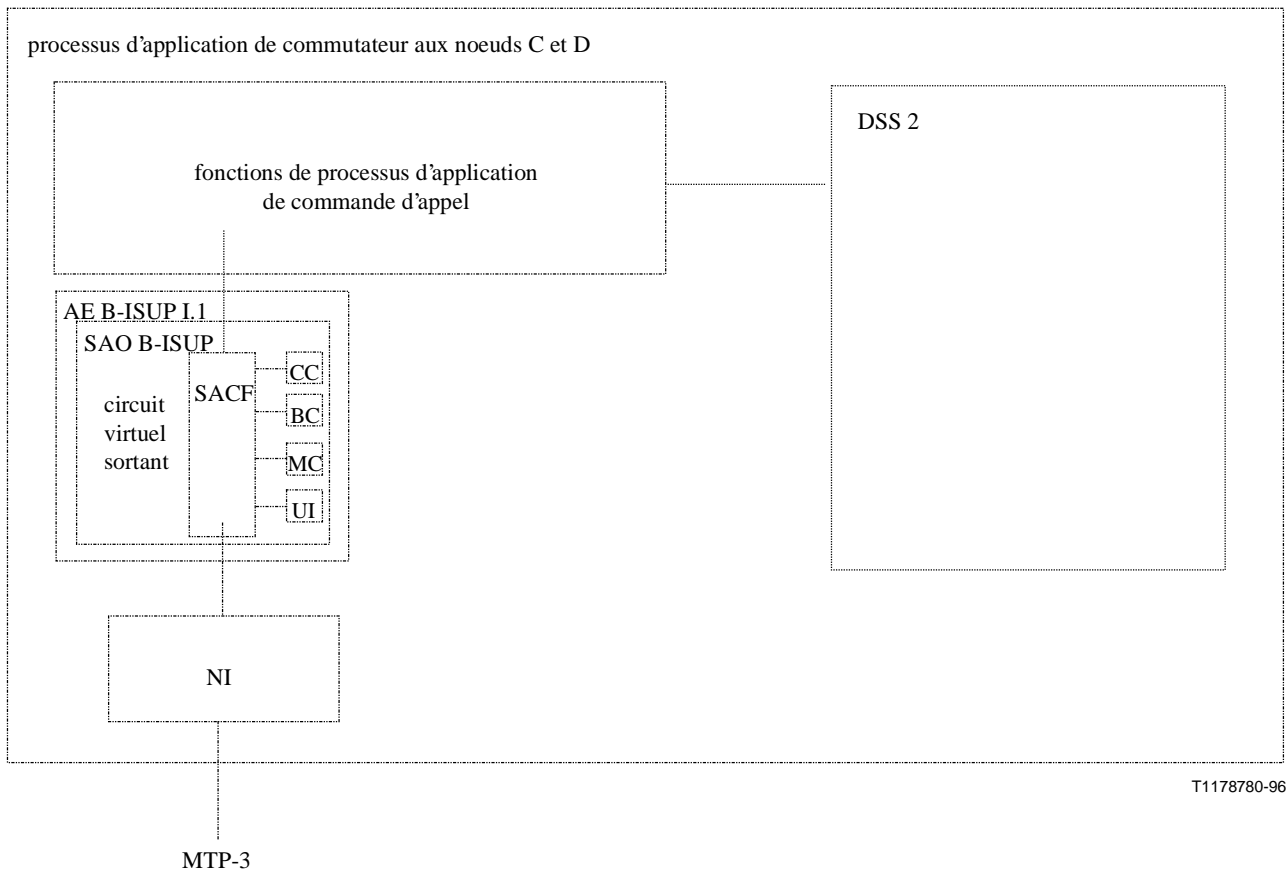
processus d'application de commutateur aux noeuds C et D

fonctions de processus d'application de commande d'appel

DSS 2

AE B-ISUP I.1

SAO B-ISUP

circuit virtuel sortant

SACF

CC

BC

MC

UI

NI

T1178780-96

MTP-3